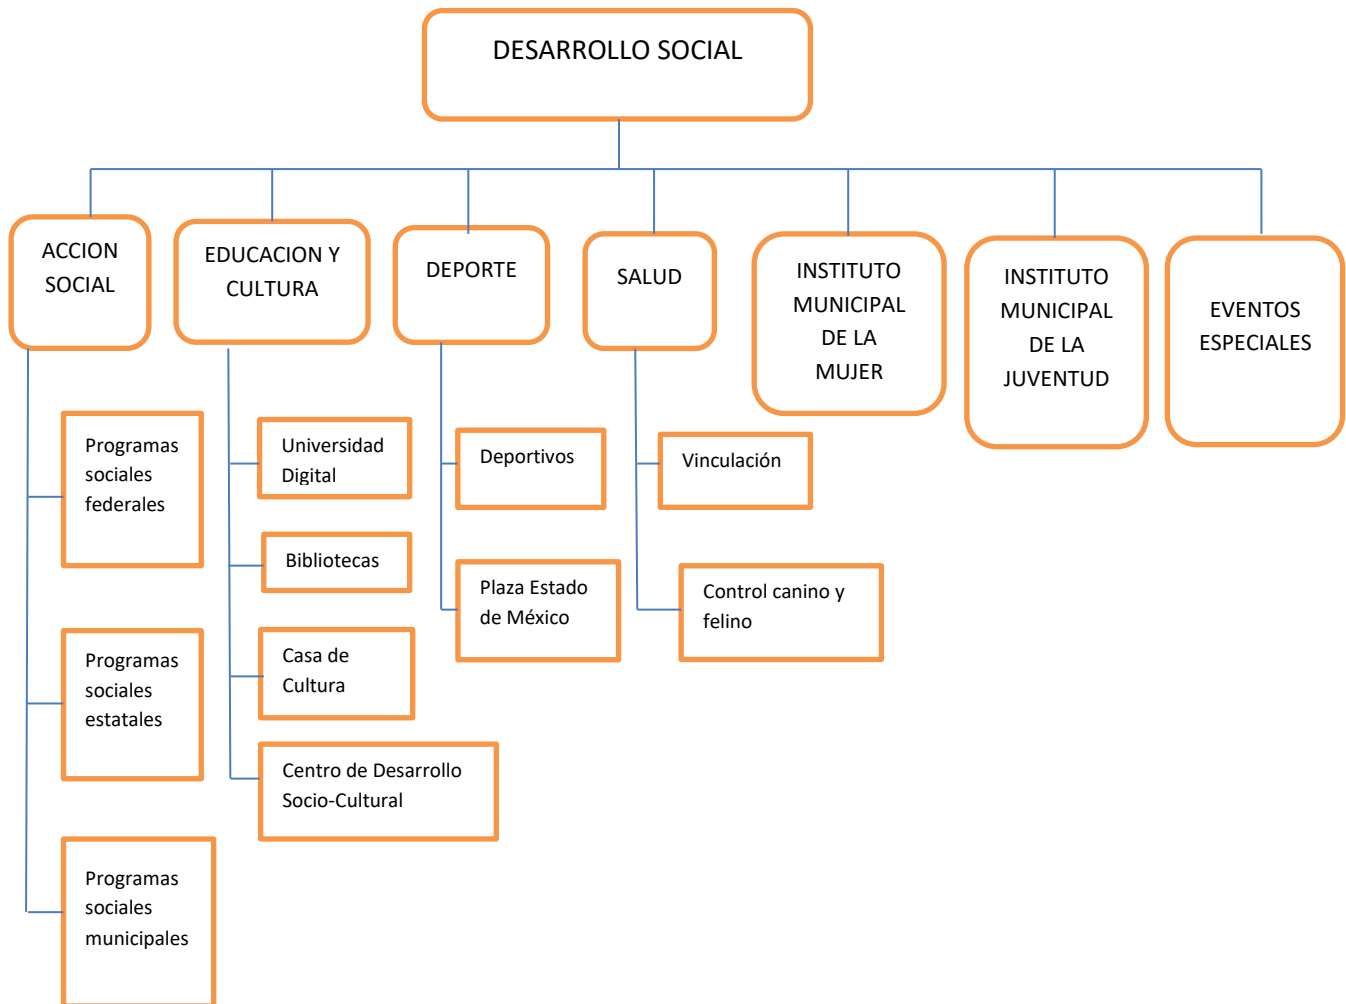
DESARROLLO SOCIAL

ACCION SOCIAL

EDUCACION Y CULTURA

DEPORTE

SALUD

INSTITUTO MUNICIPAL DE LA MUJER

INSTITUTO MUNICIPAL DE LA JUVENTUD

EVENTOS ESPECIALES

Programas sociales federales

Programas sociales estatales

Programas sociales municipales

Universidad Digital

Bibliotecas

Casa de Cultura

Centro de Desarrollo Socio-Cultural

Deportivos

Plaza Estado de México

Vinculación

Control canino y felino